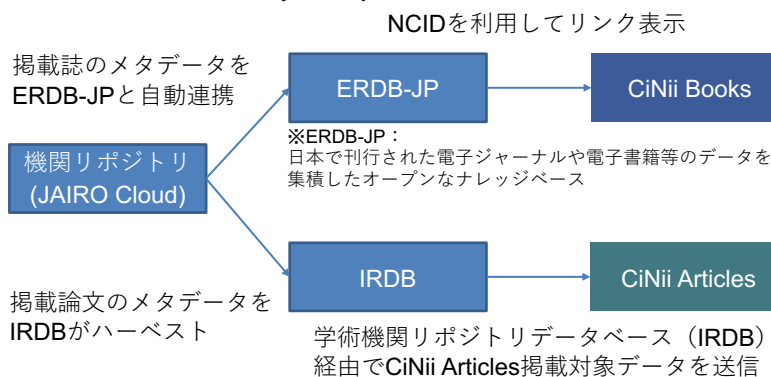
NCIDを利用してリンク表示

掲載誌のメタデータをERDB-JPと自動連携

ERDB-JP

CiNii Books

※ERDB-JP：
日本で刊行された電子ジャーナルや電子書籍等のデータを集積したオープンなナレッジベース

機関リポジトリ
(JAIRO Cloud)

IRDB

CiNii Articles

掲載論文のメタデータをIRDBがハーベスト

学術機関リポジトリデータベース（IRDB）経由でCiNii Articles掲載対象データを送信